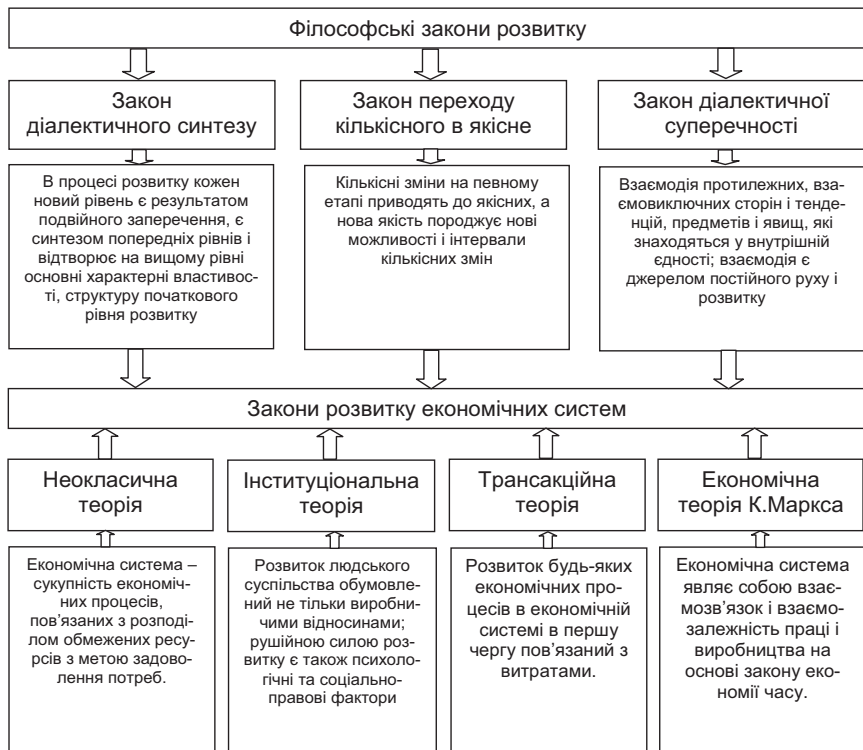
Філософські закони розвитку

Закон діалектичного синтезу

Закон переходу кількісного в якісне

Закон діалектичної суперечності

В процесі розвитку кожен новий рівень є результатом подвійного заперечення, є синтезом попередніх рівнів і відтворює на вищому рівні основні характерні властивості, структуру початкового рівня розвитку

Кількісні зміни на певному етапі приводять до якісних, а нова якість породжує нові можливості і інтервали кількісних змін

Взаємодія протилежних, взаємовиключних сторін і тенденцій, предметів і явищ, які знаходяться у внутрішній єдності; взаємодія є джерелом постійного руху і розвитку

Закони розвитку економічних систем

Неокласична теорія

Інституціональна теорія

Трансакційна теорія

Економічна теорія К.Маркса

Економічна система – сукупність економічних процесів, пов'язаних з розподілом обмежених ресурсів з метою задоволення потреб.

Розвиток людського суспільства обумовлений не тільки виробничими відносинами; рушійною силою розвитку є також психологічні та соціально-правові фактори

Розвиток будь-яких економічних процесів в економічній системі в першу чергу пов'язаний з витратами.

Економічна система являє собою взаємозв'язок і взаємозалежність праці і виробництва на основі закону економії часу.